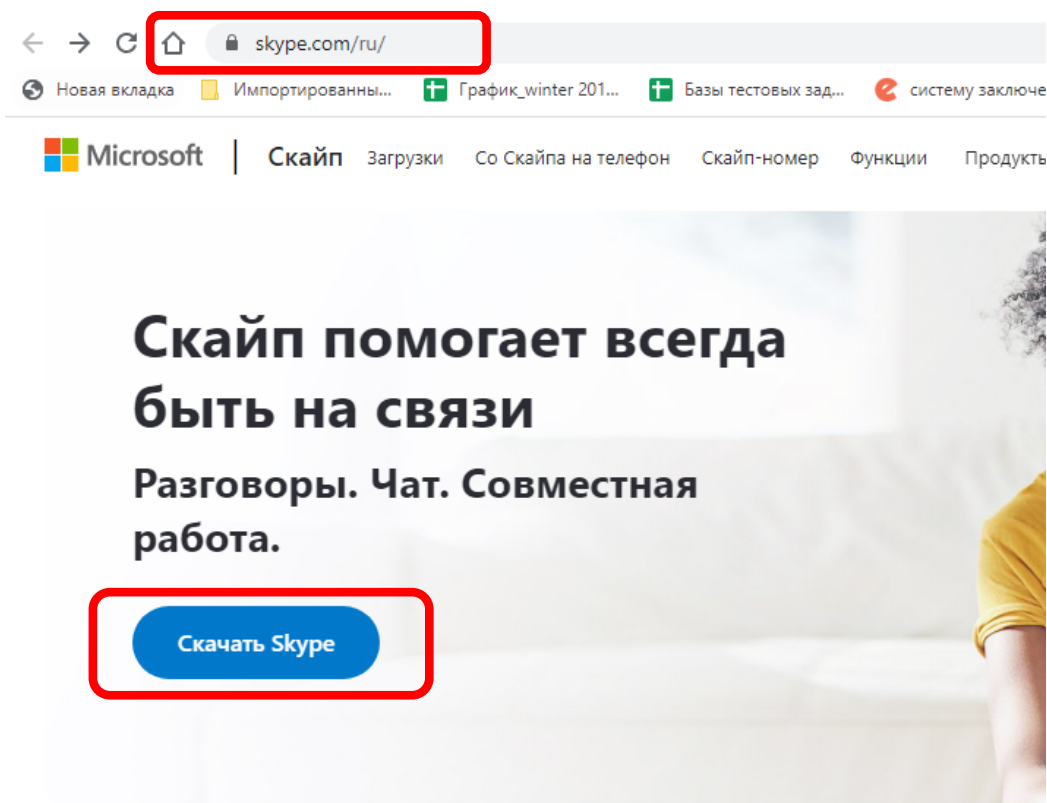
skype.com/ru/

Новая вкладка | Импортированны... | График_winter 201... | Базы тестовых зад... | систему заключе

Microsoft | Скайп | Загрузки | Со Скайпа на телефон | Скайп-номер | Функции | Продукты

Скайп помогает всегда быть на связи

Разговоры. Чат. Совместная работа.

Скачать Skype